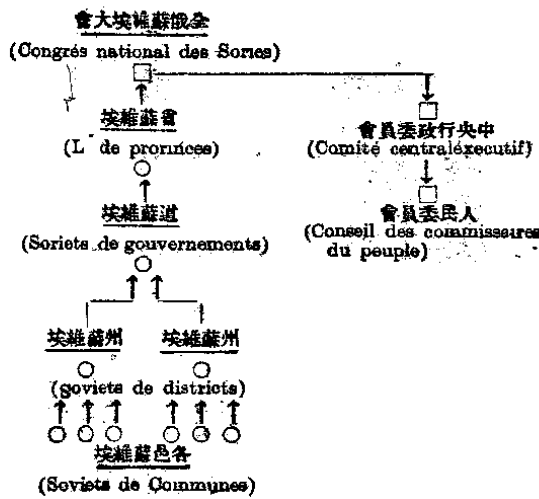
會大埃維蘇俄全
(Congrés national des Sories)

埃維蘇省
(L de prorinces)

埃維蘇道
(Soriets de gouvernements)

埃維蘇州 埃維蘇州
(Soviets de districts)

埃維蘇邑各
(Soviets de Communes)

會員委政行央中
(Comité centralexecutif)

會員委民人
(Conseil des commissaires du peuple)